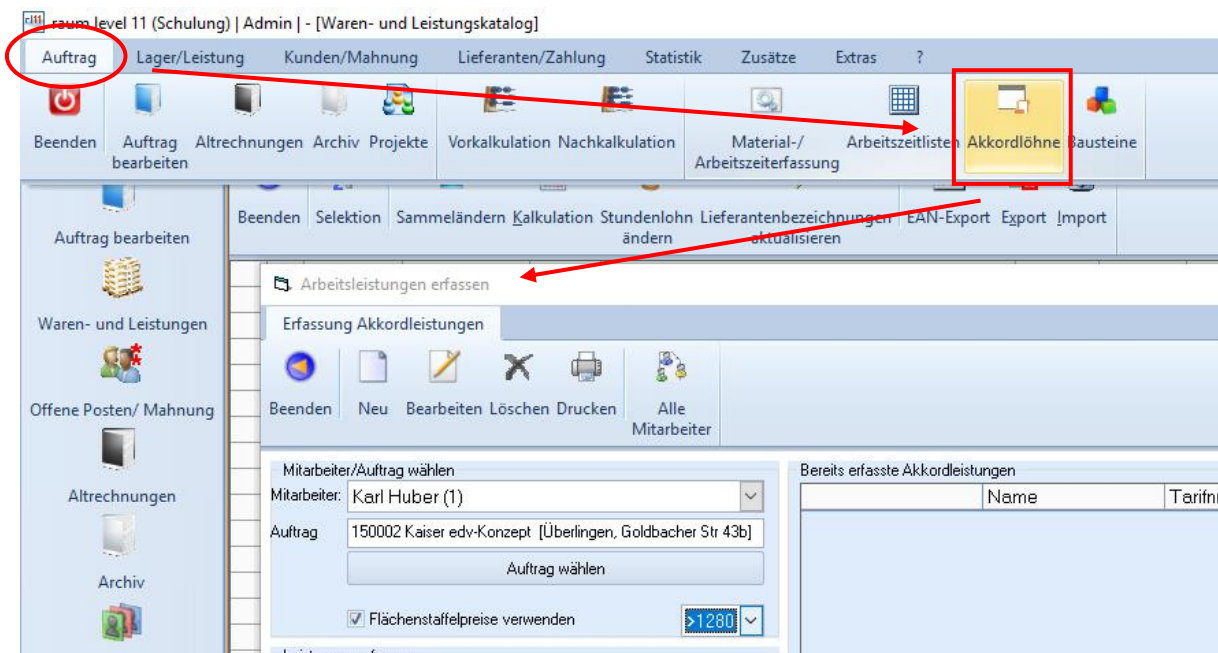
raum level 11 (Schulung) | Admin | - [Waren- und Leistungskatalog]

Auftrag Lager/Leistung Kunden/Mahnung Lieferanten/Zahlung Statistik Zusätze Extras ?

Beenden Auftrag bearbeiten Altrechnungen Archiv Projekte Vorkalkulation Nachkalkulation Material-/ Arbeitszeiterfassung Arbeitszeitlisten Akkordlöhne Bausteine

Auftrag bearbeiten

Waren- und Leistungen

Offene Posten/ Mahnung

Altrechnungen

Archiv

Beenden Selektion Sammeländern Kalkulation Stundenlohn ändern Lieferantenbezeichnungen aktualisieren EAN-Export Export Import

Arbeitsleistungen erfassen

Erfassung Akkordleistungen

Beenden Neu Bearbeiten Löschen Drucken Alle Mitarbeiter

Mitarbeiter/Auftrag wählen

Mitarbeiter: Karl Huber (1)

Auftrag 150002 Kaiser edv-Konzept [Überlingen, Goldbacher Str 43b]

Auftrag wählen

Flächenstaffelpreise verwenden >1280

Bereits erfasste Akkordleistungen

| | Name | Tarifn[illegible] |
|---|---|---|